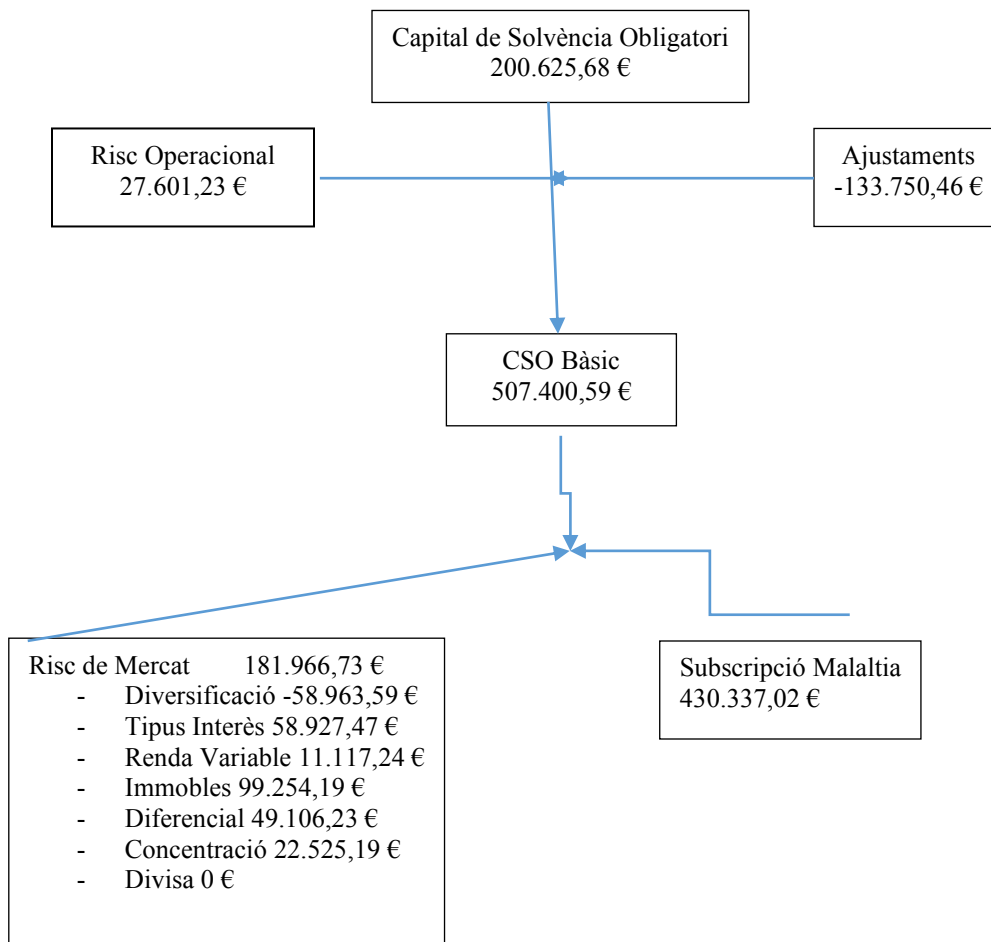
Capital de Solvència Obligatori
200.625,68 €

Risc Operacional
27.601,23 €

Ajustaments
-133.750,46 €

CSO Bàsic
507.400,59 €

Risc de Mercat 181.966,73 €
- Diversificació -58.963,59 €
- Tipus Interès 58.927,47 €
- Renda Variable 11.117,24 €
- Immobles 99.254,19 €
- Diferencial 49.106,23 €
- Concentració 22.525,19 €
- Divisa 0 €

Subscripció Malaltia
430.337,02 €